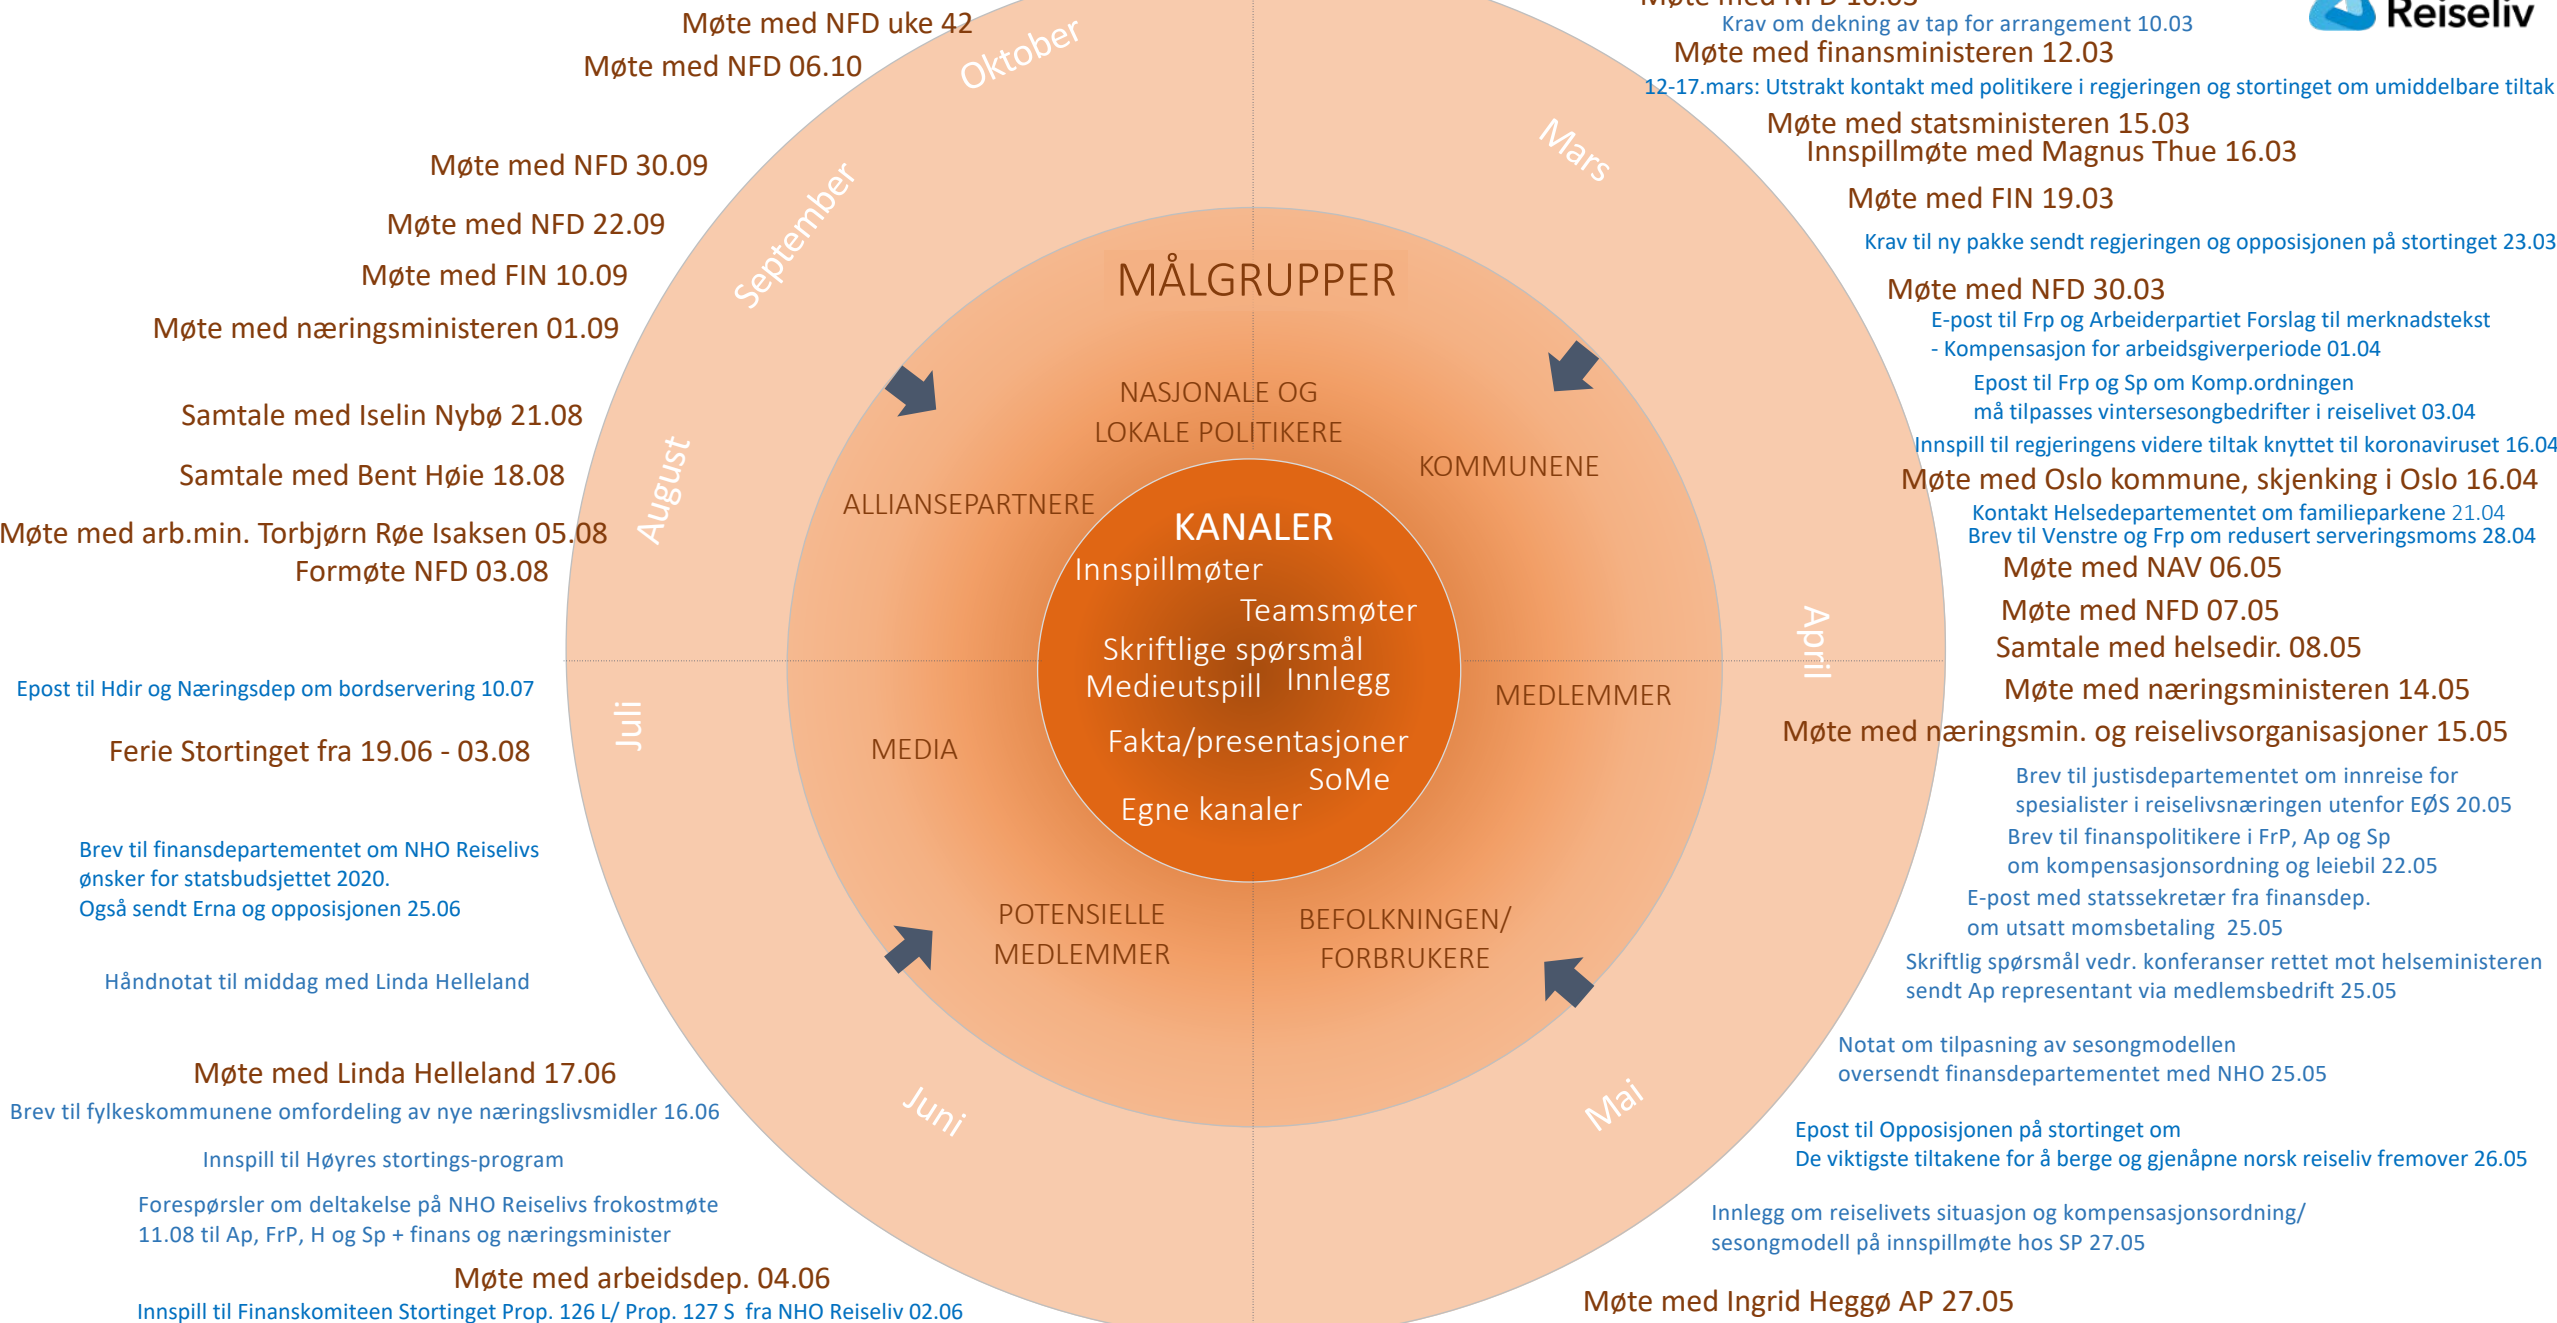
Møte med NFD uke 42
Møte med NFD 06.10
Oktober

Møte med NFD 30.09
Møte med NFD 22.09
Møte med FIN 10.09
Møte med næringsministeren 01.09
September

Samtale med Iselin Nybø 21.08
Samtale med Bent Høie 18.08
Møte med arb.min. Torbjørn Røe Isaksen 05.08
Formøte NFD 03.08
August

Epost til Hdir og Næringsdep om bordservering 10.07
Juli
Ferie Stortinget fra 19.06 - 03.08

Brev til finansdepartementet om NHO Reiselivs ønsker for statsbudsjettet 2020. Også sendt Erna og opposisjonen 25.06

Håndnotat til middag med Linda Helleland

Møte med Linda Helleland 17.06
Brev til fylkeskommunene omfordeling av nye næringslivsmidler 16.06
Juni
Innspill til Høyres stortings-program

Forespørsler om deltakelse på NHO Reiselivs frokostmøte 11.08 til Ap, FrP, H og Sp + finans og næringsminister

Møte med arbeidsdep. 04.06
Innspill til Finanskomiteen Stortinget Prop. 126 L/ Prop. 127 S fra NHO Reiseliv 02.06

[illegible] Reiseliv
Krav om dekning av tap for arrangement 10.03
Møte med finansministeren 12.03
12-17.mars: Utstrakt kontakt med politikere i regjeringen og stortinget om umiddelbare tiltak
Mars
Møte med statsministeren 15.03
Innspillmøte med Magnus Thue 16.03
Møte med FIN 19.03
Krav til ny pakke sendt regjeringen og opposisjonen på stortinget 23.03
Møte med NFD 30.03
E-post til Frp og Arbeiderpartiet Forslag til merknadstekst - Kompensasjon for arbeidsgiverperiode 01.04
Epost til Frp og Sp om Komp.ordningen må tilpasses vintersesongbedrifter i reiselivet 03.04
Innspill til regjeringens videre tiltak knyttet til koronaviruset 16.04
Møte med Oslo kommune, skjenking i Oslo 16.04
Kontakt Helsedepartementet om familieparkene 21.04
Brev til Venstre og Frp om redusert serveringsmoms 28.04
Møte med NAV 06.05
Møte med NFD 07.05
April
Samtale med helsedir. 08.05
Møte med næringsministeren 14.05
Møte med næringsmin. og reiselivsorganisasjoner 15.05
Brev til justisdepartementet om innreise for spesialister i reiselivsnæringen utenfor EØS 20.05
Brev til finanspolitikere i FrP, Ap og Sp om kompensasjonsordning og leiebil 22.05
E-post med statssekretær fra finansdep. om utsatt momsbetaling 25.05
Skriftlig spørsmål vedr. konferanser rettet mot helseministeren sendt Ap representant via medlemsbedrift 25.05
Notat om tilpasning av sesongmodellen oversendt finansdepartementet med NHO 25.05
Mai
Epost til Opposisjonen på stortinget om De viktigste tiltakene for å berge og gjenåpne norsk reiseliv fremover 26.05
Innlegg om reiselivets situasjon og kompensasjonsordning/ sesongmodell på innspillmøte hos SP 27.05
Møte med Ingrid Heggø AP 27.05

MÅLGRUPPER
NASJONALE OG LOKALE POLITIKERE
KOMMUNENE
ALLIANSEPARTNERE
MEDLEMMER
MEDIA
POTENSIELLE MEDLEMMER
BEFOLKNINGEN/ FORBRUKERE

KANALER
Innspillmøter
Teamsmøter
Skriftlige spørsmål
Medieutspill Innlegg
Fakta/presentasjoner
SoMe
Egne kanaler